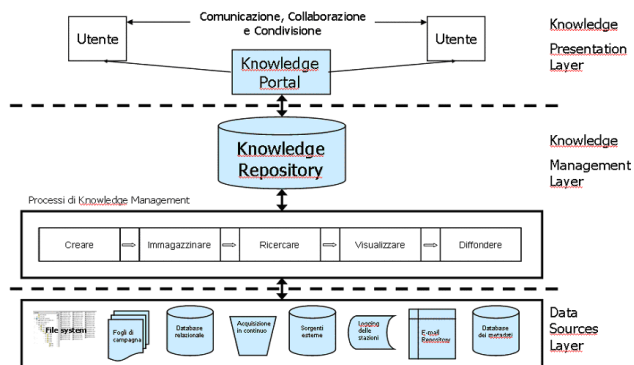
Comunicazione, Collaborazione e Condivisione

Utente

Utente

Knowledge Portal

Knowledge Presentation Layer

Knowledge Repository

Knowledge Management Layer

Processi di Knowledge Management

Creare

Immagazzinare

Ricercare

Visualizzare

Diffondere

File system

Fogli di campagna

Database relazionale

Acquisizione in continuo

Sorgenti esterne

Logging delle stazioni

E-mail Repository

Database dei metadati

Data Sources Layer